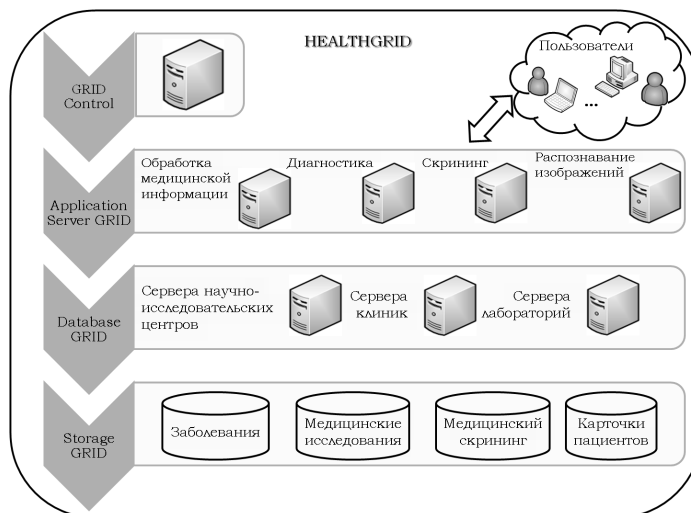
HEALTHGRID

Пользователи

...

GRID Control

Application Server GRID

Обработка медицинской информации

Диагностика

Скрининг

Распознавание изображений

Database GRID

Сервера научно-исследовательских центров

Сервера клиник

Сервера лабораторий

Storage GRID

Заболевания

Медицинские исследования

Медицинский скрининг

Карточки пациентов